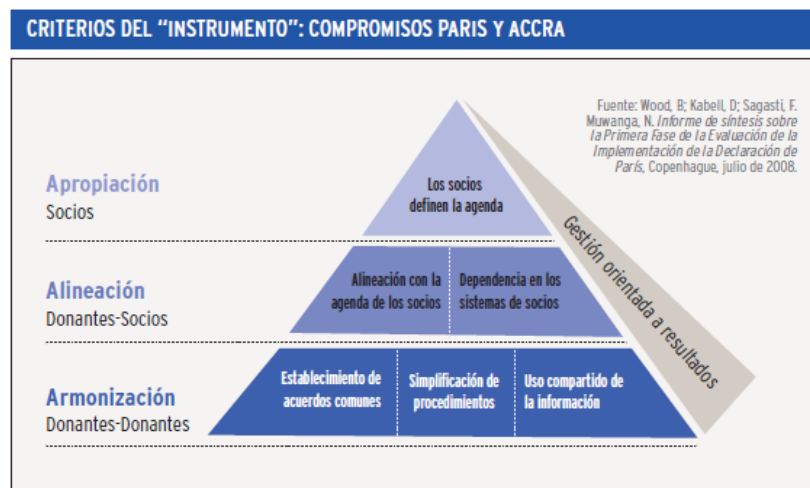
CRITERIOS DEL "INSTRUMENTO": COMPROMISOS PARIS Y ACCRA

Fuente: Wood, B; Kabell, D; Sagasti, F. Muwanga, N. *Informe de síntesis sobre la Primera Fase de la Evaluación de la Implementación de la Declaración de París*, Copenhague, julio de 2008.

Apropiación
Socios

Los socios definen la agenda

Alineación
Donantes-Socios

Alineación con la agenda de los socios

Dependencia en los sistemas de socios

Armonización
Donantes-Donantes

Establecimiento de acuerdos comunes

Simplificación de procedimientos

Uso compartido de la información

Gestión orientada a resultados